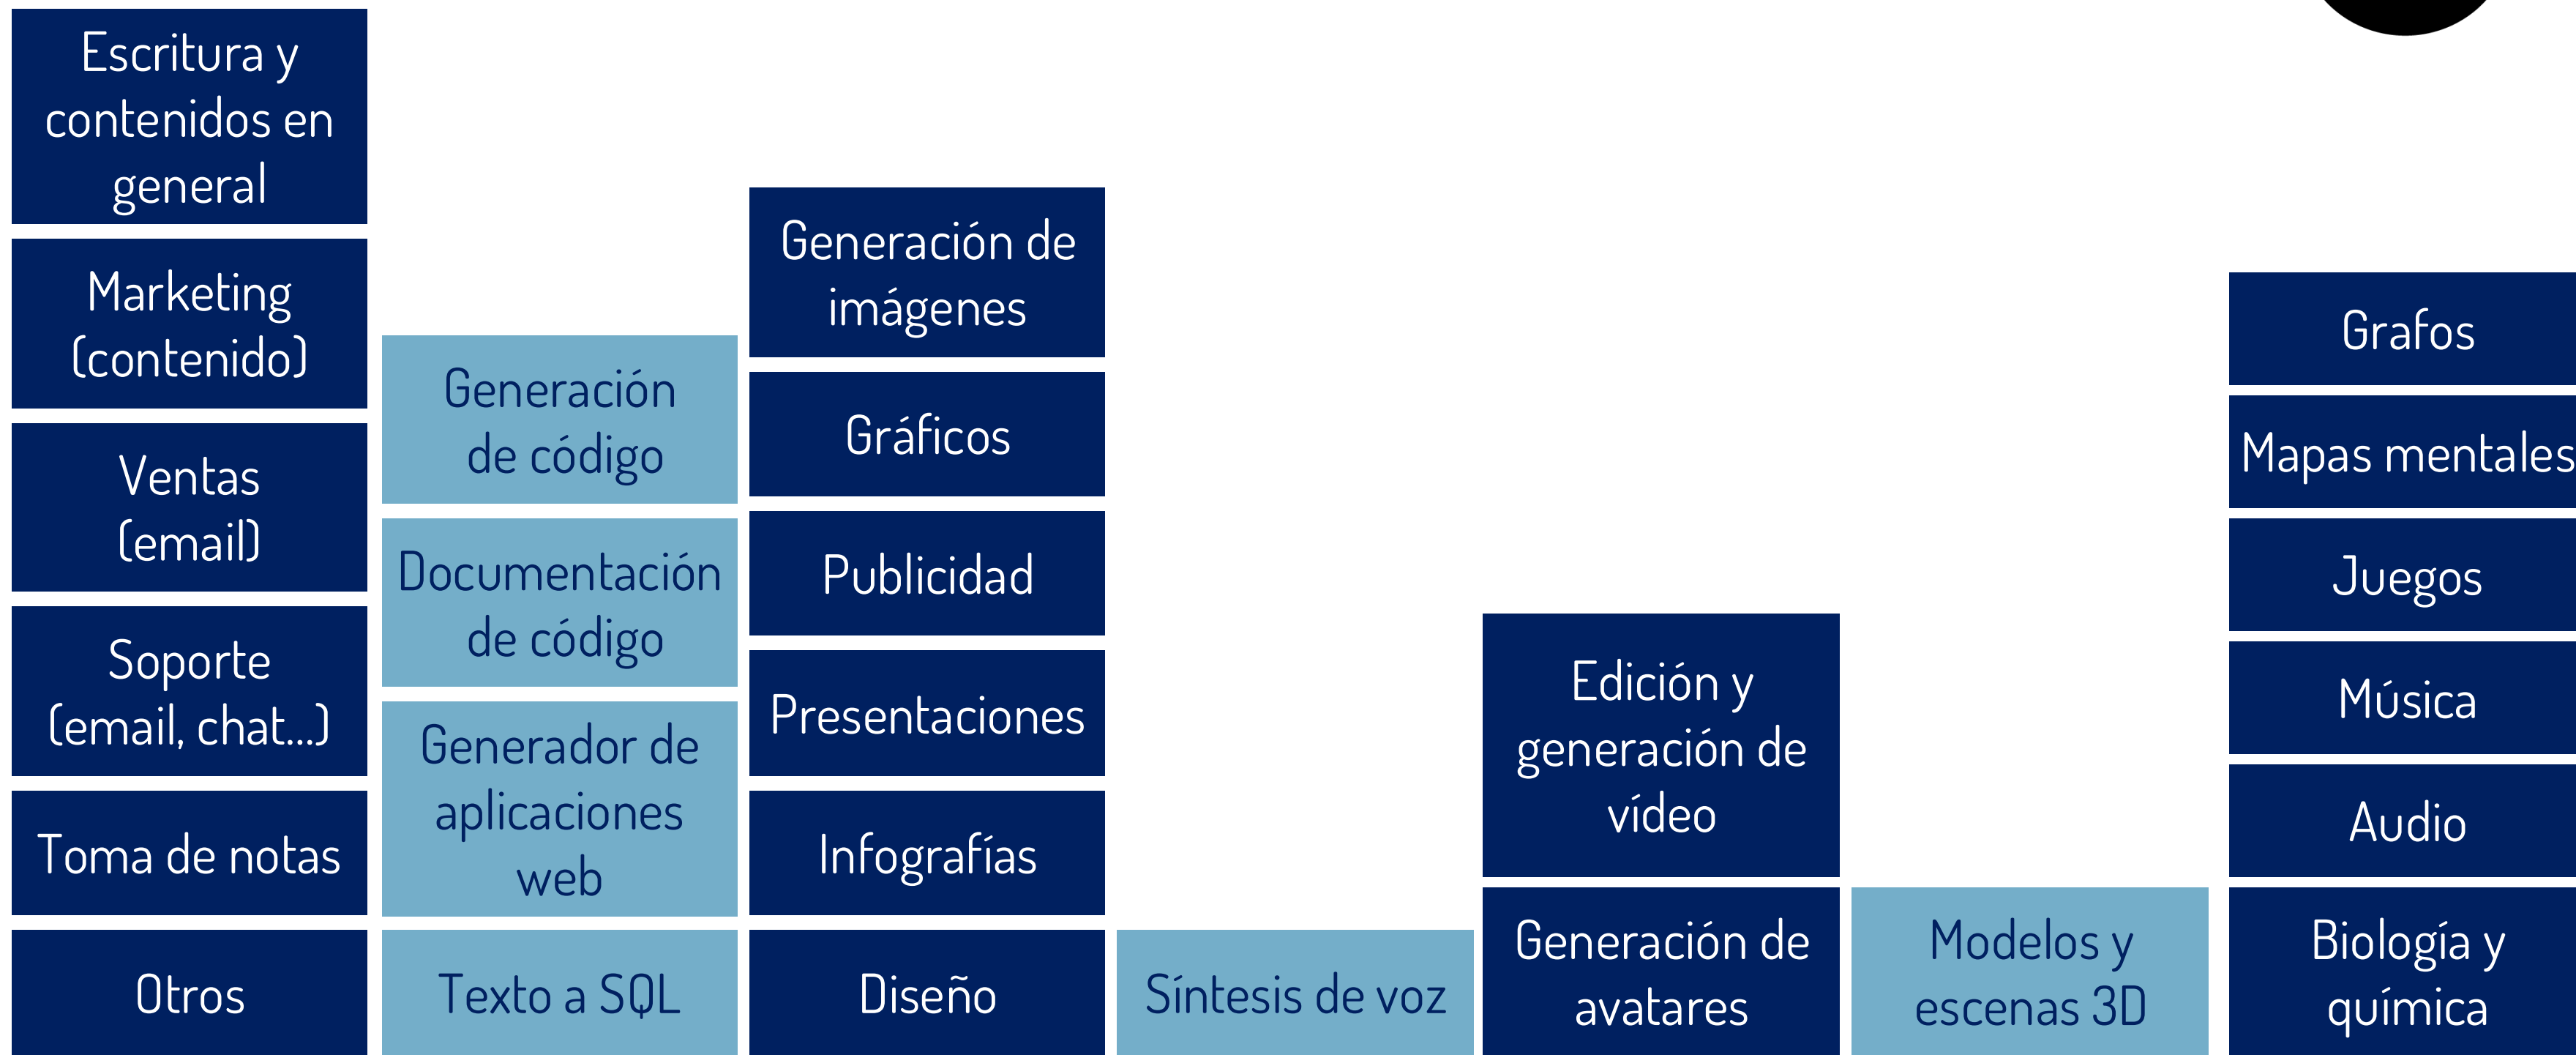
Escritura y contenidos en general

Marketing (contenido)

Ventas (email)

Soporte (email, chat...)

Toma de notas

Otros

Generación de código

Documentación de código

Generador de aplicaciones web

Texto a SQL

Generación de imágenes

Gráficos

Publicidad

Presentaciones

Infografías

Diseño

Síntesis de voz

Edición y generación de vídeo

Generación de avatares

Modelos y escenas 3D

Grafos

Mapas mentales

Juegos

Música

Audio

Biología y química